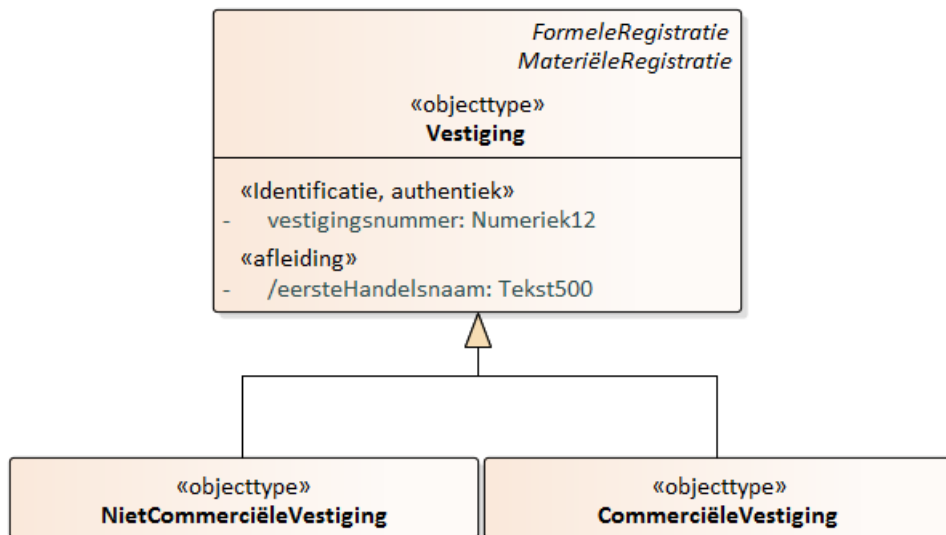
FormeleRegistratie
MateriëleRegistratie

«objecttype»
Vestiging

«Identificatie, authentiek»
- vestigingsnummer: Numeriek12
«afleiding»
- /eersteHandelsnaam: Tekst500

«objecttype»
NietCommerciëleVestiging

«objecttype»
CommerciëleVestiging